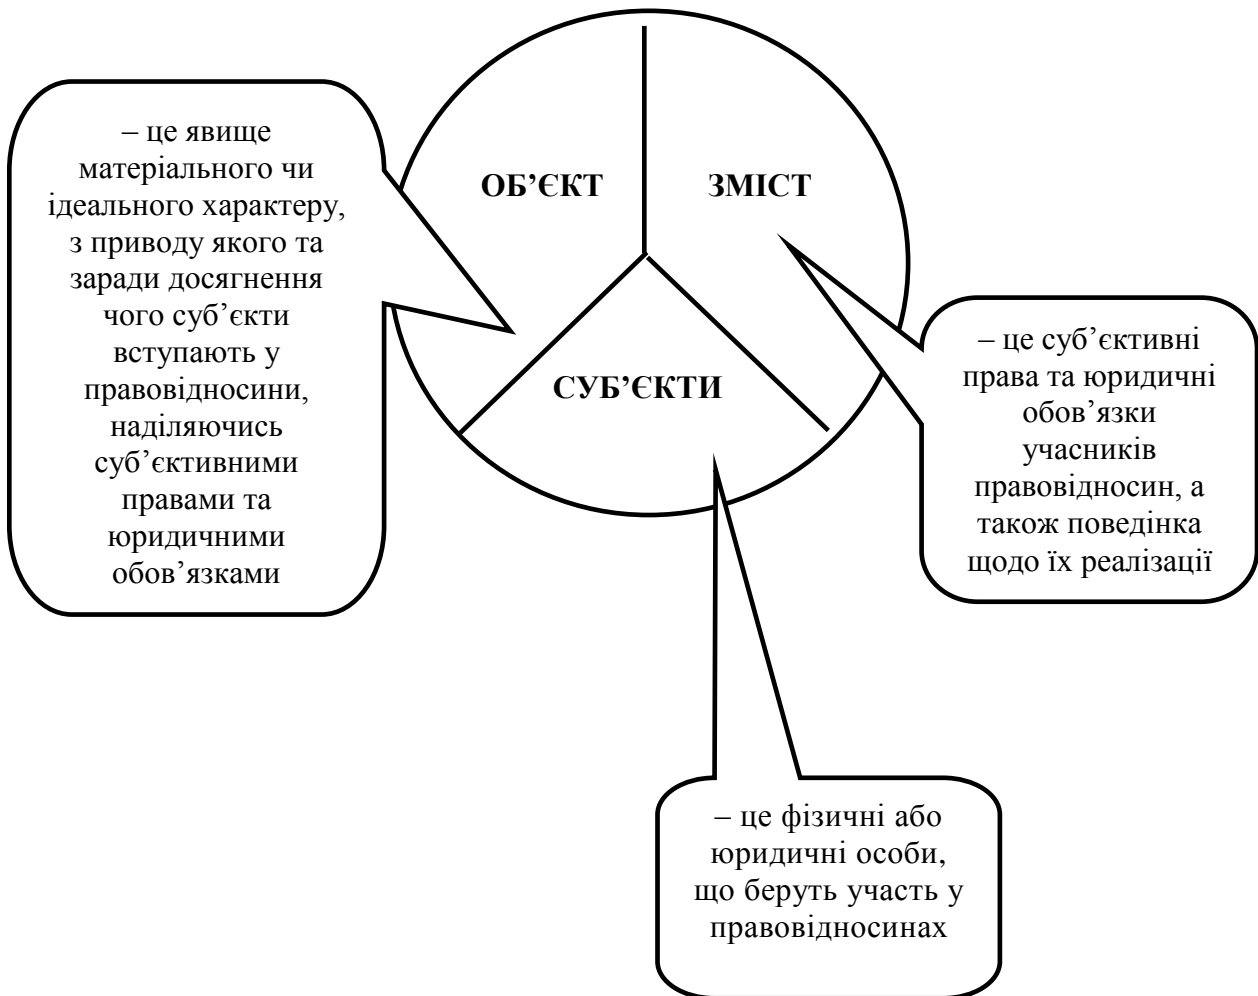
– це явище матеріального чи ідеального характеру, з приводу якого та заради досягнення чого суб’єкти вступають у правовідносини, наділяючись суб’єктивними правами та юридичними обов’язками

ОБ’ЄКТ

ЗМІСТ

СУБ’ЄКТИ

– це суб’єктивні права та юридичні обов’язки учасників правовідносин, а також поведінка щодо їх реалізації

– це фізичні або юридичні особи, що беруть участь у правовідносинах